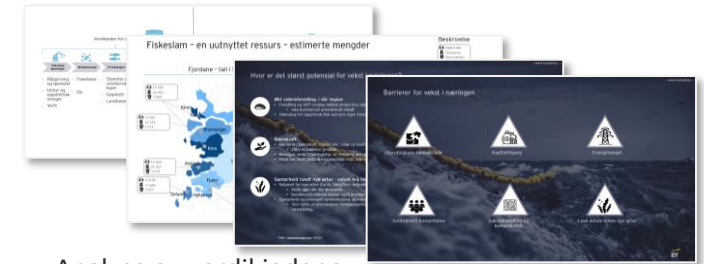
Verdikjeden for

Fiskeslam – en uutnyttet ressurs – estimerte mengder

Beskrivelse

Fjordane

Hvor er det størst potensial for vekst

Barrierer for vekst i næringen

Utfordringer

Kapitaltilgang

Energitilgang

Kompetanse

Samarbeid og konsensus

Lave avsetningspriser

Analyse av verdikjeden